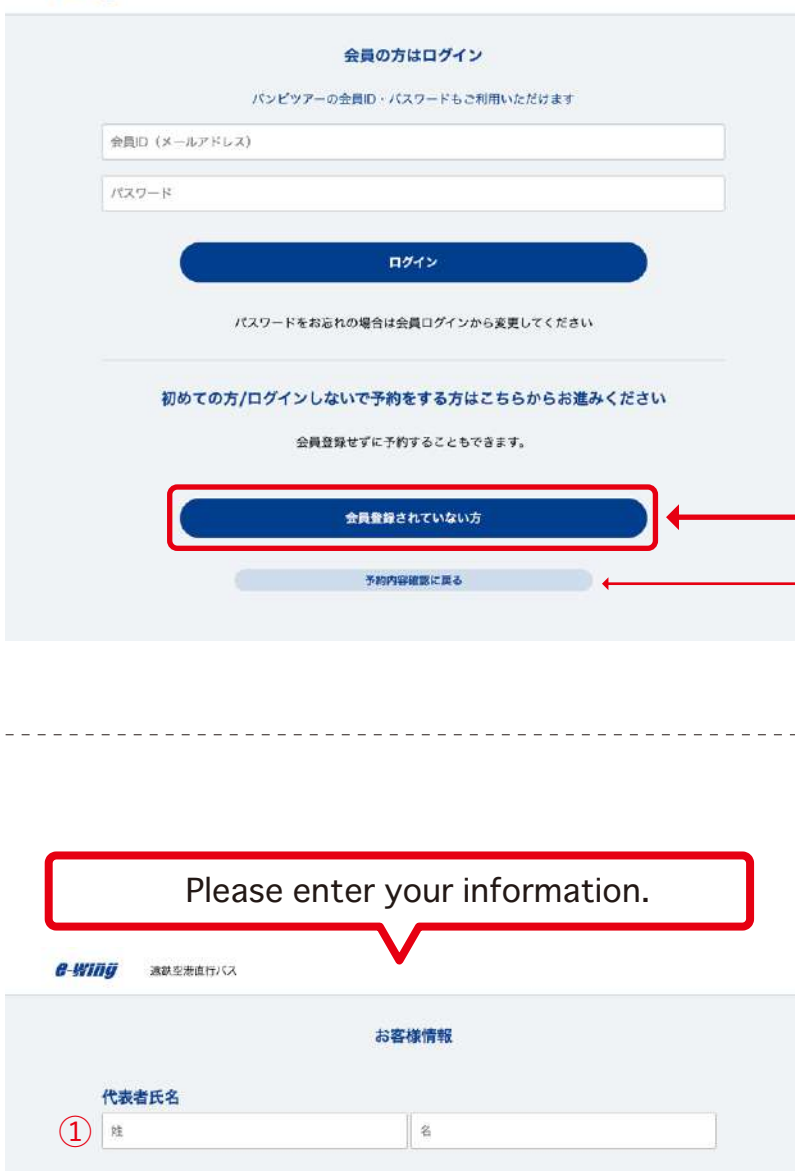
会員の方はログイン

バンビツアーの会員ID・パスワードもご利用いただけます

会員ID（メールアドレス）

パスワード

ログイン

パスワードをお忘れの場合は会員ログインから変更してください

初めての方/ログインしないで予約をする方はこちらからお進みください

会員登録せずに予約することもできます。

会員登録されていない方

予約内容確認に戻る

Please enter your information.

e-wing 遠鉄空港直行バス

お客様情報

代表者氏名

①

姓

名